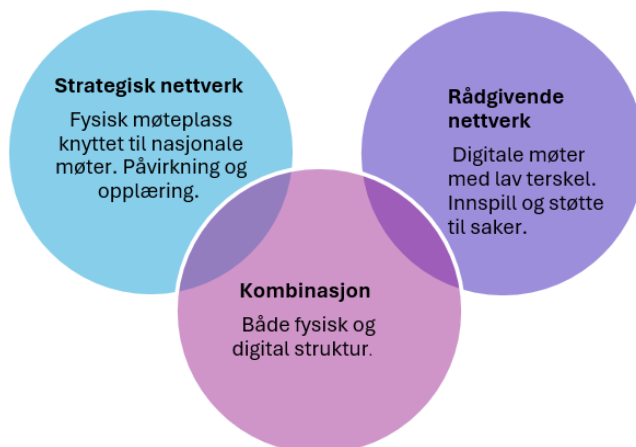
Strategisk nettverk

Fysisk møteplass knyttet til nasjonale møter. Påvirkning og opplæring.

Rådgivende nettverk

Digitale møter med lav terskel. Innspill og støtte til saker.

Kombinasjon

Både fysisk og digital struktur.